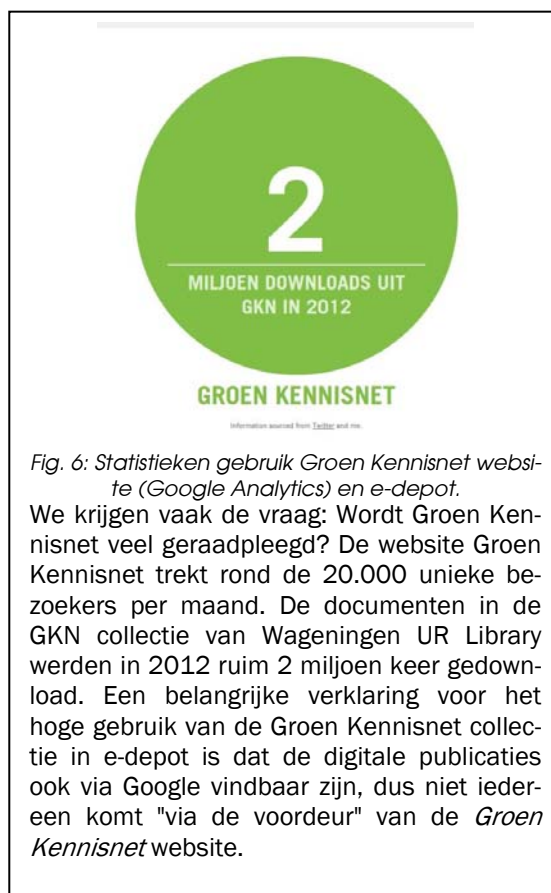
2

MILJOEN DOWNLOADS UIT GKN IN 2012

GROEN KENNISNET

Information sourced from Twitter and me.

Fig. 6: Statistieken gebruik Groen Kennisnet website (Google Analytics) en e-depot.

We krijgen vaak de vraag: Wordt Groen Kennisnet veel geraadpleegd? De website Groen Kennisnet trekt rond de 20.000 unieke bezoekers per maand. De documenten in de GKN collectie van Wageningen UR Library werden in 2012 ruim 2 miljoen keer gedownload. Een belangrijke verklaring voor het hoge gebruik van de Groen Kennisnet collectie in e-depot is dat de digitale publicaties ook via Google vindbaar zijn, dus niet iedereen komt "via de voordeur" van de *Groen Kennisnet* website.